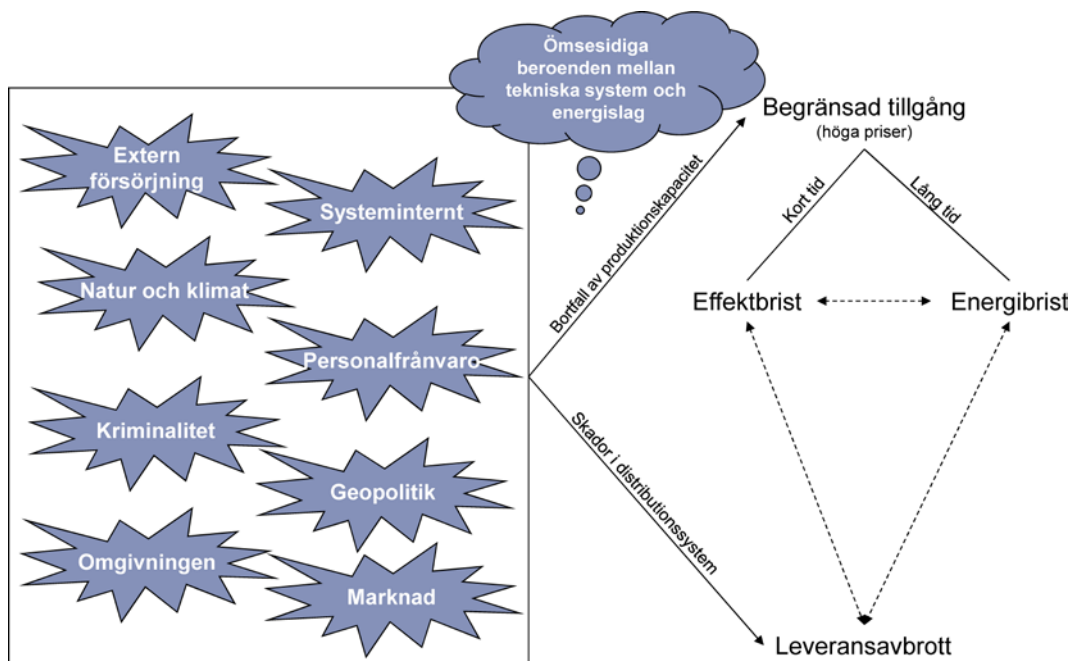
Ömsesidiga beroenden mellan tekniska system och energislag

Extern försörjning

Systeminternt

Natur och klimat

Personalfrånvaro

Kriminalitet

Geopolitik

Omgivningen

Marknad

Bortfall av produktionskapacitet

Skador i distributionssystem

Begränsad tillgång
(höga priser)

Kort tid

Lång tid

Effektbrist

Energibrist

Leveransavbrott